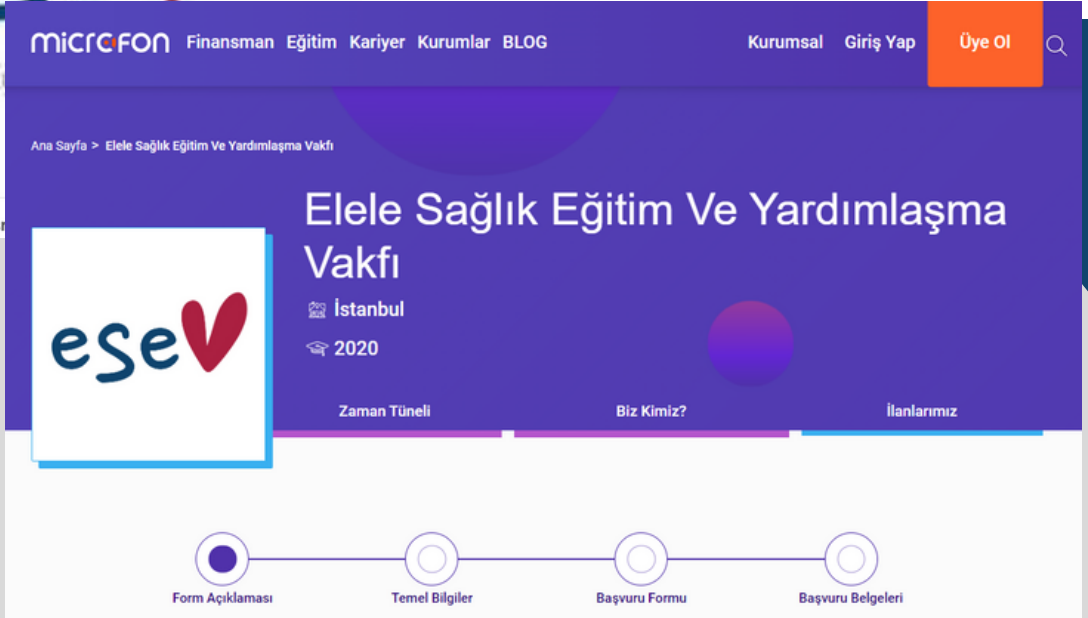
micrefon Finansman Eğitim Kariyer Kurumlar BLOG Kurumsal Giriş Yap Üye Ol

Ana Sayfa > Elele Sağlık Eğitim Ve Yardımlaşma Vakfı

esev

Elele Sağlık Eğitim Ve Yardımlaşma Vakfı

İstanbul

2020

Zaman Tüneli Biz Kimiz? İlanlarımız

Form Açıklaması Temel Bilgiler Başvuru Formu Başvuru Belgeleri